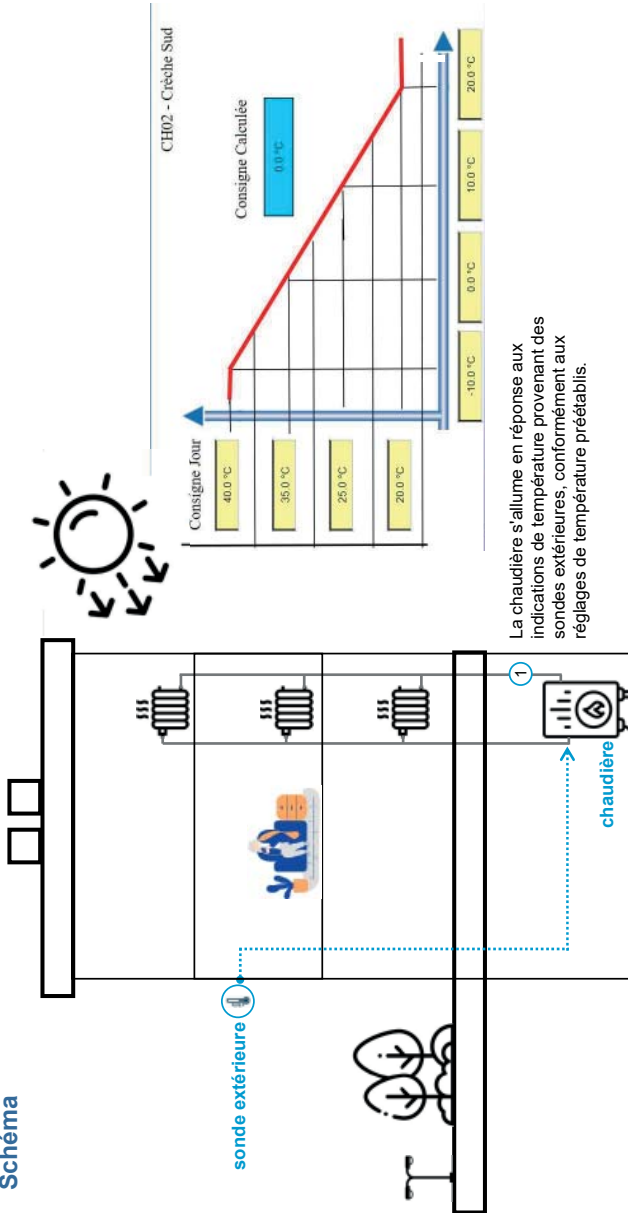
Schéma

sonde extérieure

chaudière

1

La chaudière s'allume en réponse aux indications de température provenant des sondes extérieures, conformément aux réglages de température préétablis.

CH02 - Crèche Sud

Consigne Calculée

0.0 °C

Consigne Jour

40.0 °C

35.0 °C

25.0 °C

20.0 °C

-10.0 °C

0.0 °C

10.0 °C

20.0 °C